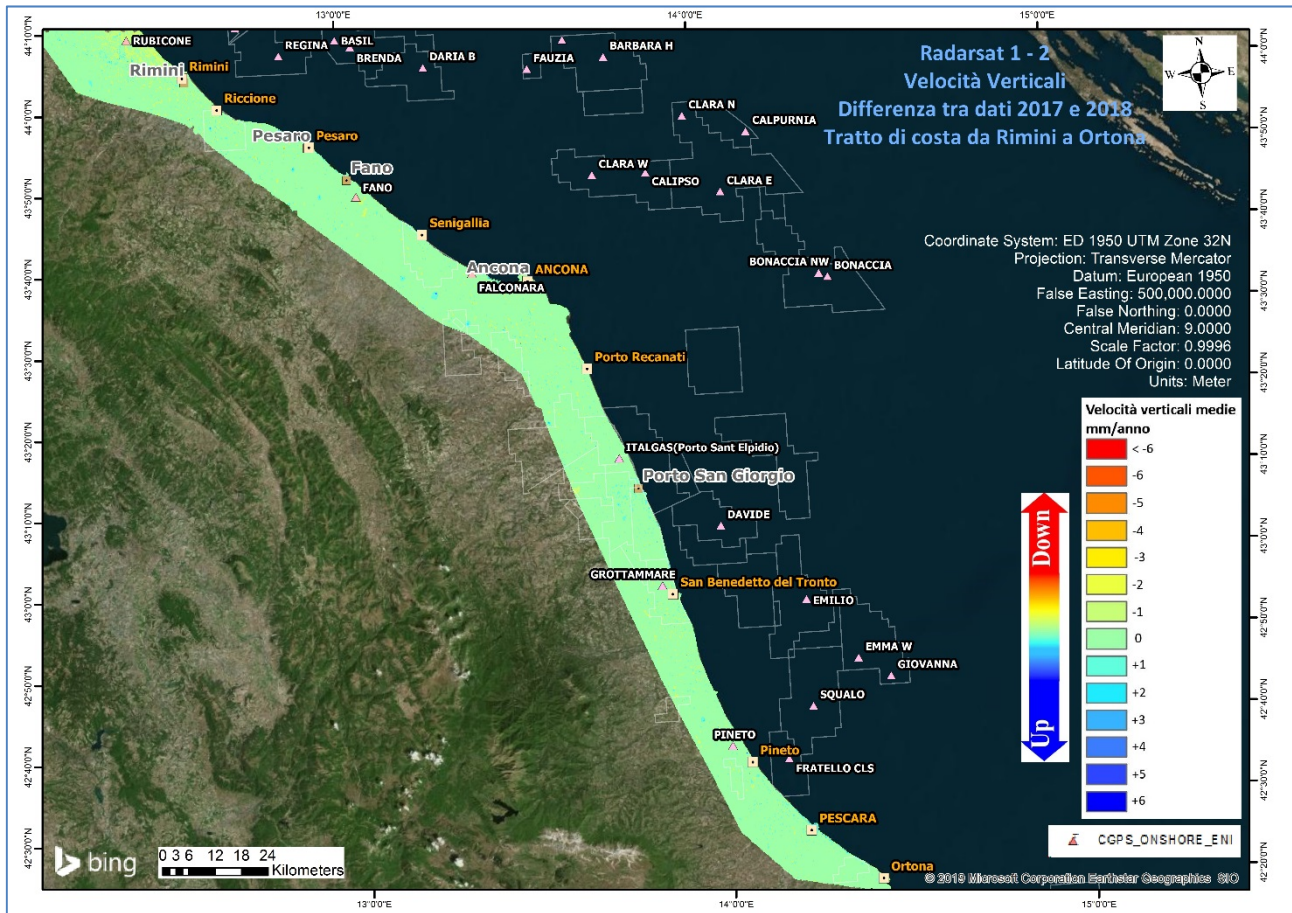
Radarsat 1 - 2
Velocità Verticali
Differenza tra dati 2017 e 2018
Tratto di costa da Rimini a Ortona

N
W E
S

13°0'0"E 14°0'0"E 15°0'0"E

44°10'0"N
44°0'0"N
43°50'0"N
43°40'0"N
43°30'0"N
43°20'0"N
43°10'0"N
43°0'0"N
42°50'0"N
42°40'0"N
42°30'0"N
42°20'0"N

44°0'0"N
43°50'0"N
43°40'0"N
43°30'0"N
43°20'0"N
43°10'0"N
43°0'0"N
42°50'0"N
42°40'0"N
42°30'0"N
42°20'0"N

RUBICONE
REGINA
BASIL
BRENDA
DARIA B
FAUZIA
BARBARA H
Rimini Rimini
Riccione
Pesaro Pesaro
Fano
FANO
CLARA N
CALPURNIA
CLARA W
CALIPSO
CLARA E
Senigallia
Ancona ANCONA
FALCONARA
BONACCIA NW
BONACCIA
Porto Recanati
ITALGAS(Porto Sant Elpidio)
Porto San Giorgio
DAVIDE
GROTTAMMARE
San Benedetto del Tronto
EMILIO
EMMA W
GIOVANNA
SQUALO
PINETO
Pineto
FRATELLO CLS
PESCARA
Ortona

Coordinate System: ED 1950 UTM Zone 32N
Projection: Transverse Mercator
Datum: European 1950
False Easting: 500,000.0000
False Northing: 0.0000
Central Meridian: 9.0000
Scale Factor: 0.9996
Latitude Of Origin: 0.0000
Units: Meter

Velocità verticali medie mm/anno
< -6
-6
-5
-4
-3
-2
-1
0
+1
+2
+3
+4
+5
+6

Down
Up

CGPS_ONSHORE_ENI

bing
0 3 6 12 18 24 Kilometers

© 2019 Microsoft Corporation Earthstar Geographics SIO